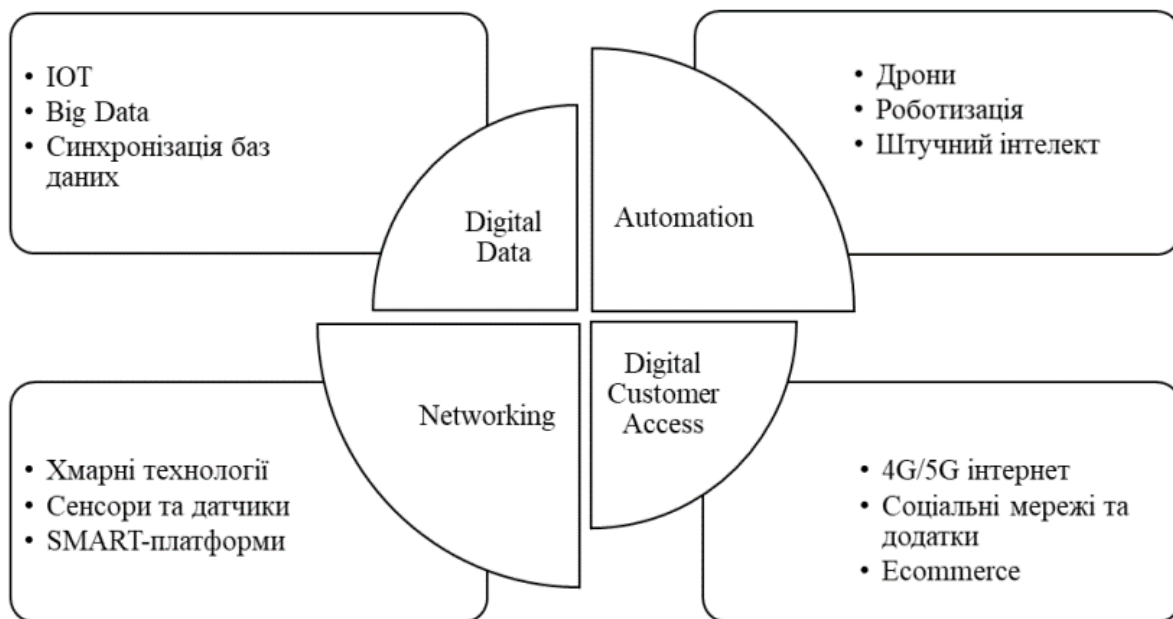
• IOT
• Big Data
• Синхронізація баз даних

Digital Data

Automation

• Дрони
• Роботизація
• Штучний інтелект

Networking

Digital Customer Access

• Хмарні технології
• Сенсори та датчики
• SMART-платформи

• 4G/5G інтернет
• Соціальні мережі та додатки
• Ecommerce